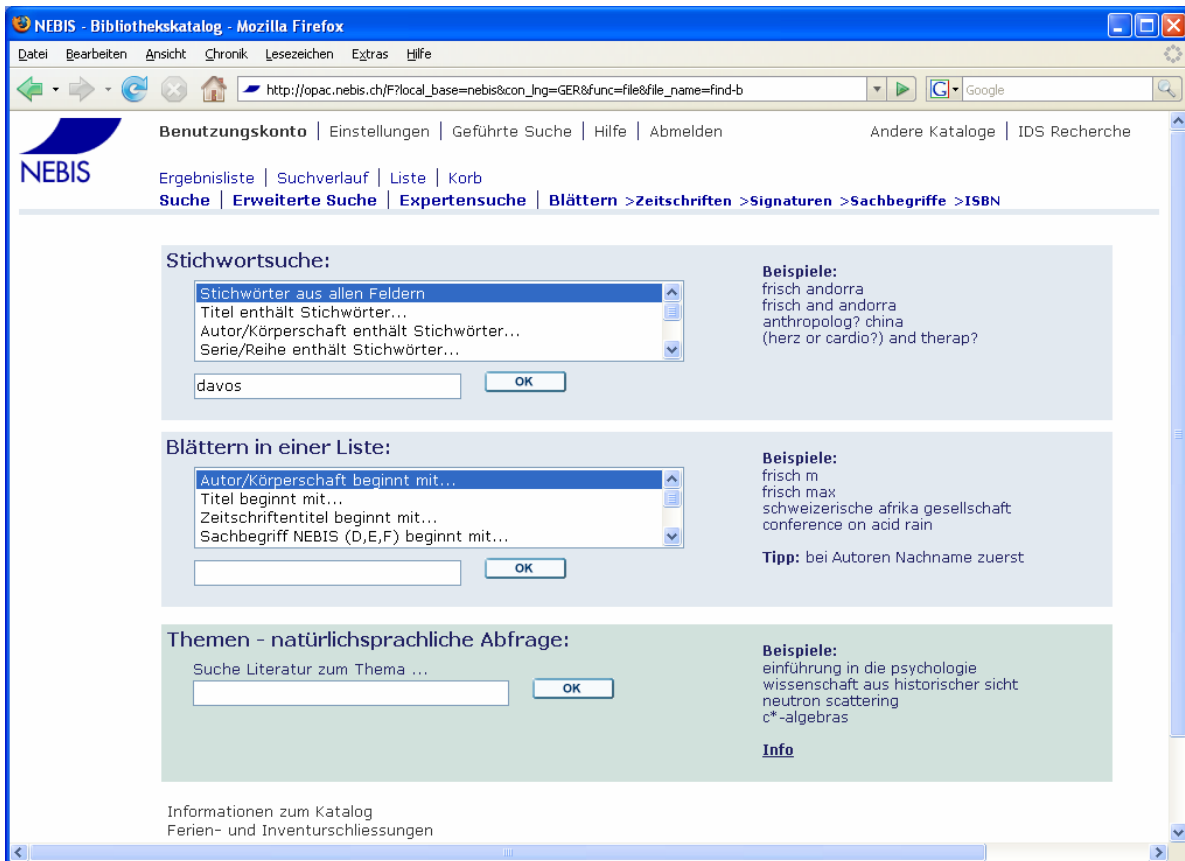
NEBIS - Bibliothekskatalog - Mozilla Firefox

Datei Bearbeiten Ansicht Chronik Lesezeichen Extras Hilfe

http://opac.nebis.ch/F?local_base=nebis&con_lng=GER&func=file&file_name=find-b

Google

NEBIS

Benutzungskonto | Einstellungen | Geführte Suche | Hilfe | Abmelden

Andere Kataloge | IDS Recherche

Ergebnisliste | Suchverlauf | Liste | Korb

Suche | Erweiterte Suche | Expertensuche | Blättern >Zeitschriften >Signaturen >Sachbegriffe >ISBN

Stichwortsuche:

Stichwörter aus allen Feldern
Titel enthält Stichwörter...
Autor/Körperschaft enthält Stichwörter...
Serie/Reihe enthält Stichwörter...

davos

OK

Beispiele:
frisch andorra
frisch and andorra
anthropolog? china
(herz or cardio?) and therap?

Blättern in einer Liste:

Autor/Körperschaft beginnt mit...
Titel beginnt mit...
Zeitschriftentitel beginnt mit...
Sachbegriff NEBIS (D,E,F) beginnt mit...

OK

Beispiele:
frisch m
frisch max
schweizerische afrika gesellschaft
conference on acid rain

Tipp: bei Autoren Nachname zuerst

Themen - natürlichsprachliche Abfrage:

Suche Literatur zum Thema ...

OK

Beispiele:
einführung in die psychologie
wissenschaft aus historischer sicht
neutron scattering
c*-algebras

Info

Informationen zum Katalog
Ferien- und Inventurschliessungen